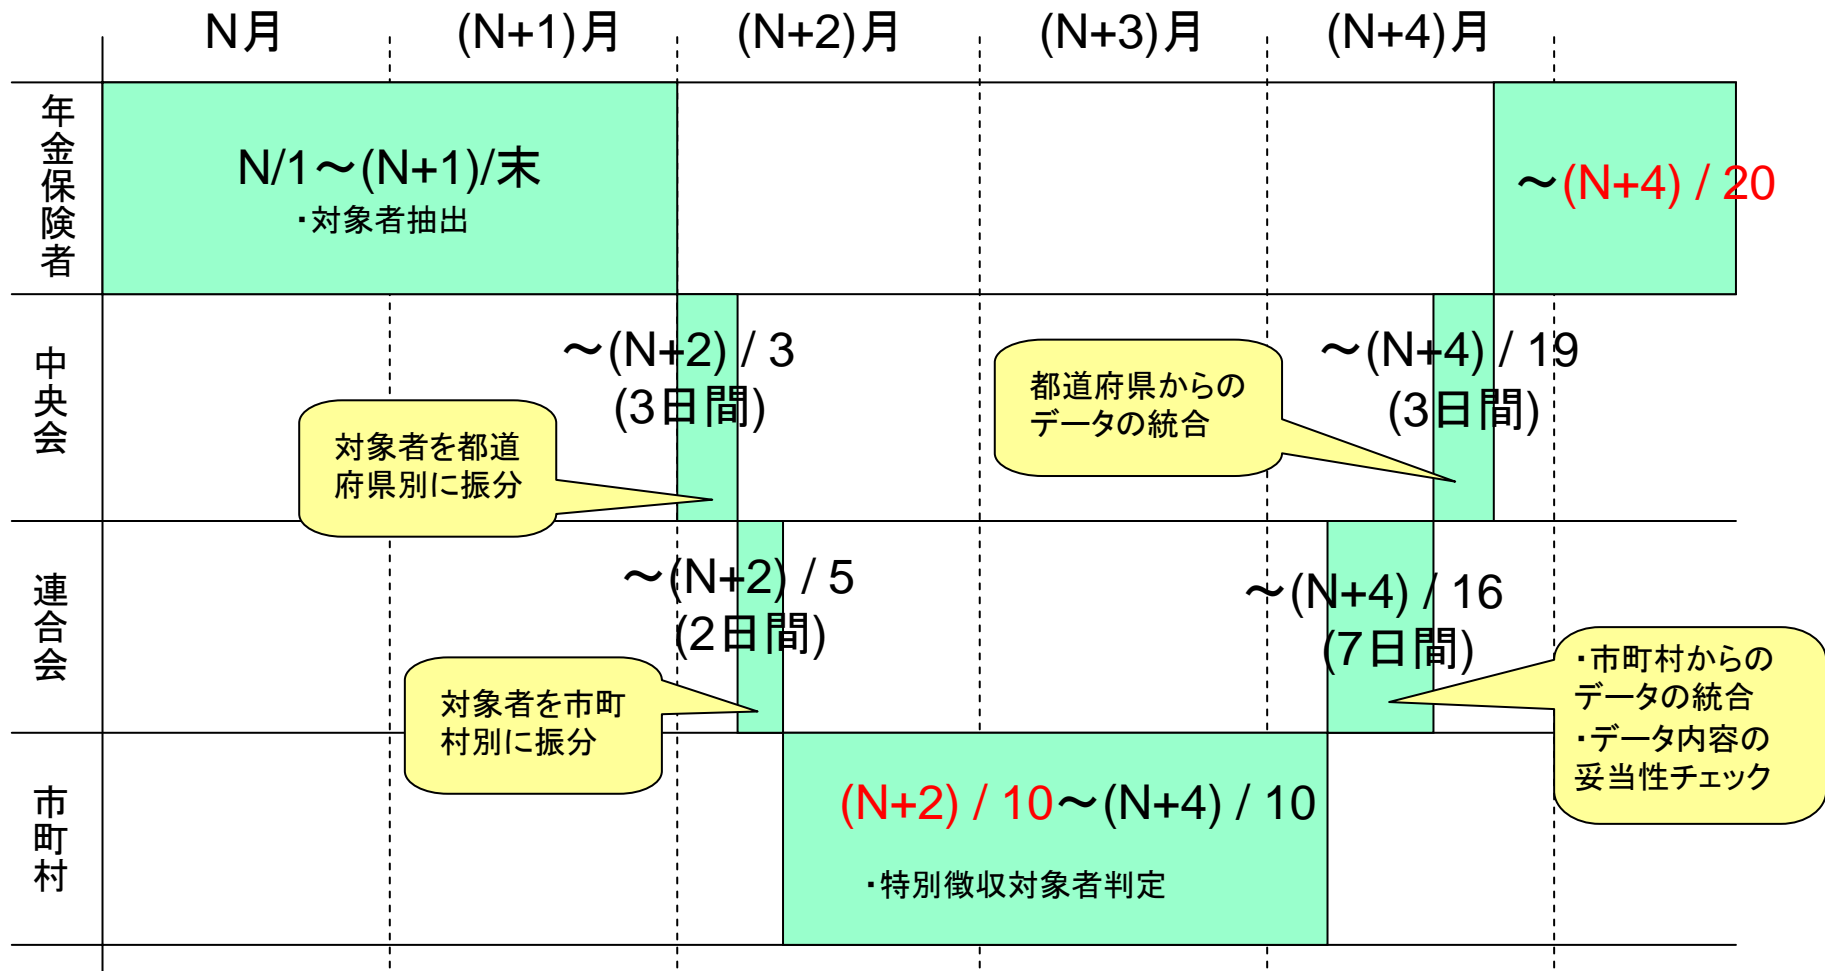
| | N月 | (N+1)月 | (N+2)月 | (N+3)月 | (N+4)月 |
|---|---|---|---|---|---|
| 年金保険者 | N/1～(N+1)/末 ・対象者抽出 | | | | ～(N+4) / 20 |
| 中央会 | | | ～(N+2) / 3 (3日間) | | ～(N+4) / 19 (3日間) |
| 連合会 | | | ～(N+2) / 5 (2日間) | | ～(N+4) / 16 (7日間) |
| 市町村 | | | (N+2) / 10～(N+4) / 10 ・特別徴収対象者判定 | | |

対象者を都道府県別に振分

都道府県からのデータの統合

対象者を市町村別に振分

・市町村からのデータの統合
・データ内容の妥当性チェック